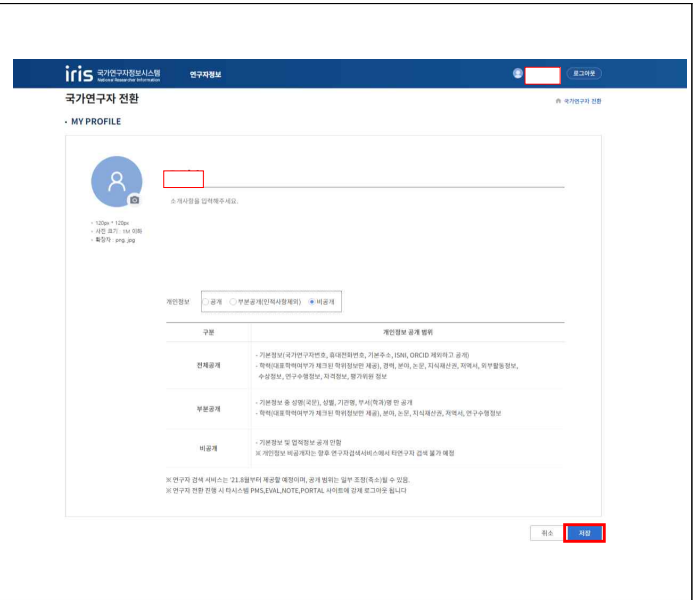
iris 국가연구자정보시스템 National Researcher Information

연구자정보

로그아웃

국가연구자 전환

국가연구자 전환

· MY PROFILE

소개사항을 입력해주세요.

- 120px * 120px
- 사진 크기 : 1M 이하
- 확장자 : png, jpg

개인정보 ○ 공개 ○ 부분공개(인적사항제외) ◉ 비공개

| 구분 | 개인정보 공개 범위 |
|---|---|
| 전체공개 | - 기본정보(국가연구자번호, 휴대전화번호, 기본주소, ISNI, ORCID 제외하고 공개)<br>- 학력(대표학력여부가 체크된 학위정보만 제공), 경력, 분야, 논문, 지식재산권, 저역서, 국부활동정보, 수상정보, 연구수행정보, 자격정보, 평가위원 정보 |
| 부분공개 | - 기본정보 중 성명(국문), 성별, 기관명, 부서(학과)명 만 공개<br>- 학력(대표학력여부가 체크된 학위정보만 제공), 분야, 논문, 지식재산권, 저역서, 연구수행정보 |
| 비공개 | - 기본정보 및 업적정보 공개 안함<br>※ 개인정보 비공개자는 향후 연구자검색서비스에서 타연구자 검색 불가 예정 |

※ 연구자 검색 서비스는 '21.8월부터 제공할 예정이며, 공개 범위는 일부 조정(축소)될 수 있음.
※ 연구자 전환 진행 시 타시스템 PMS,EVAL,NOTE,PORTAL 사이트에 강제 로그아웃 됩니다

취소

저장